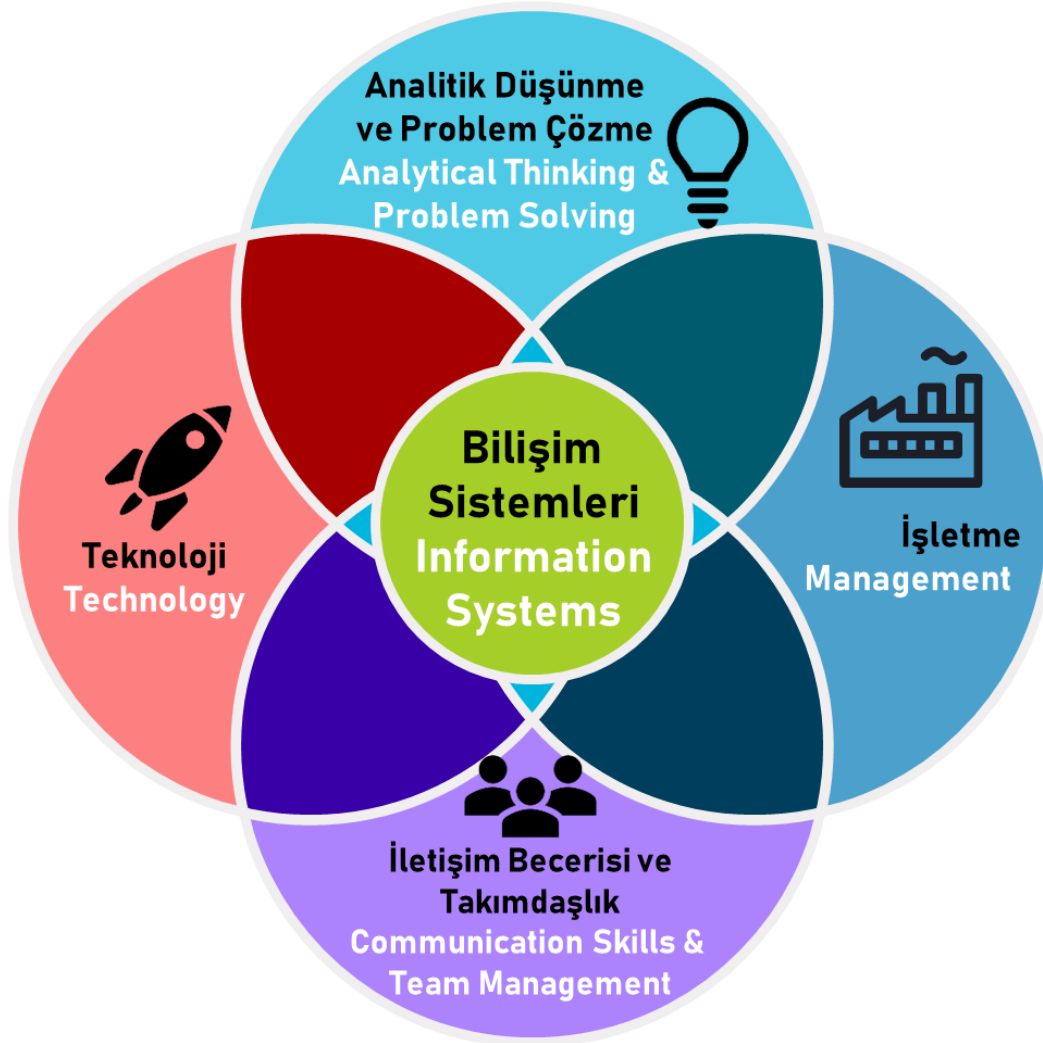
Analitik Düşünme ve Problem Çözme
Analytical Thinking & Problem Solving

Teknoloji
Technology

Bilişim Sistemleri
Information Systems

İşletme
Management

İletişim Becerisi ve Takımdaşlık
Communication Skills & Team Management